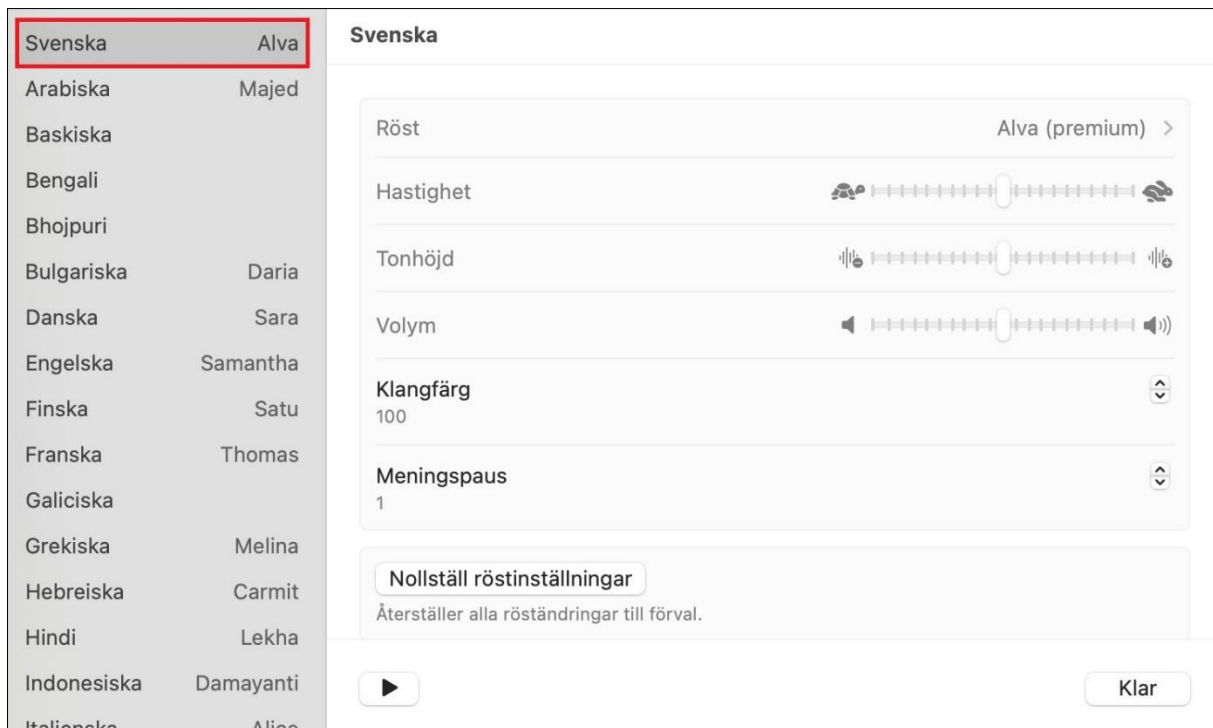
Svenska Alva
Arabiska Majed
Baskiska
Bengali
Bhojpuri
Bulgariska Daria
Danska Sara
Engelska Samantha
Finska Satu
Franska Thomas
Galiciska
Grekiska Melina
Hebreiska Carmit
Hindi Lekha
Indonesiska Damayanti
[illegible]

Svenska

Röst Alva (premium) >

Hastighet

Tonhöjd

Volym

Klangfärg
100

Meningspaus
1

Nollställ röstinställningar
Återställer alla röständringar till förval.

Klar